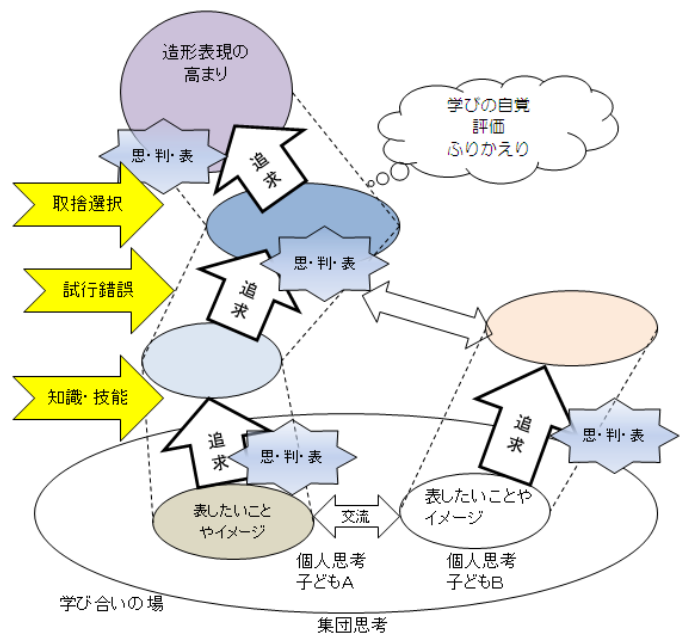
造形表現の高まり

学びの自覚
評価
ふりかえり

思・判・表

追求

取捨選択

思・判・表

試行錯誤

追求

知識・技能

追求

思・判・表

追求

思・判・表

表したいことやイメージ

交流

表したいことやイメージ

個人思考
子どもA

個人思考
子どもB

学び合いの場

集団思考